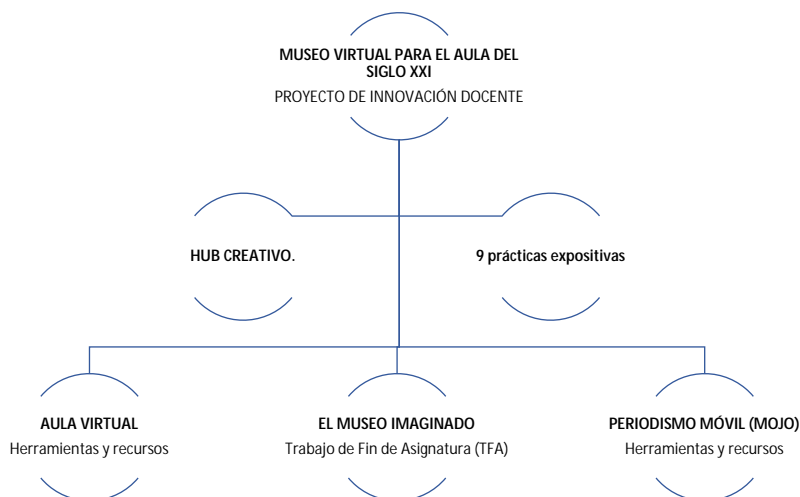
MUSEO VIRTUAL PARA EL AULA DEL SIGLO XXI
PROYECTO DE INNOVACIÓN DOCENTE

HUB CREATIVO.

9 prácticas expositivas

AULA VIRTUAL
Herramientas y recursos

EL MUSEO IMAGINADO
Trabajo de Fin de Asignatura (TFA)

PERIODISMO MÓVIL (MOJO)
Herramientas y recursos